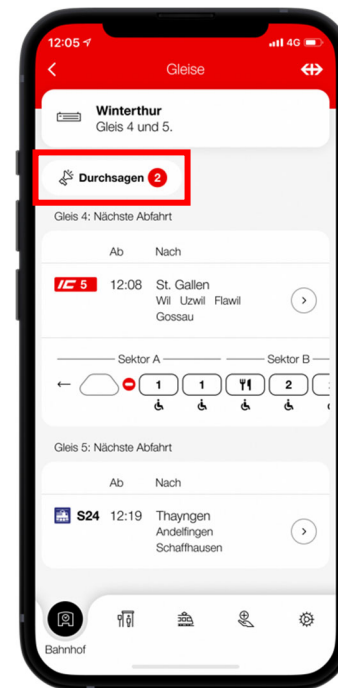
12:05

4G

Gleise

Winterthur
Gleis 4 und 5.

Durchsagen 2

Gleis 4: Nächste Abfahrt

Ab Nach

IC 5 12:08 St. Gallen
Wil Uzwil Flawil Gossau

Sektor A

Sektor B

1 1 2

Gleis 5: Nächste Abfahrt

Ab Nach

S24 12:19 Thayngen
Andelfingen Schaffhausen

Bahnhof